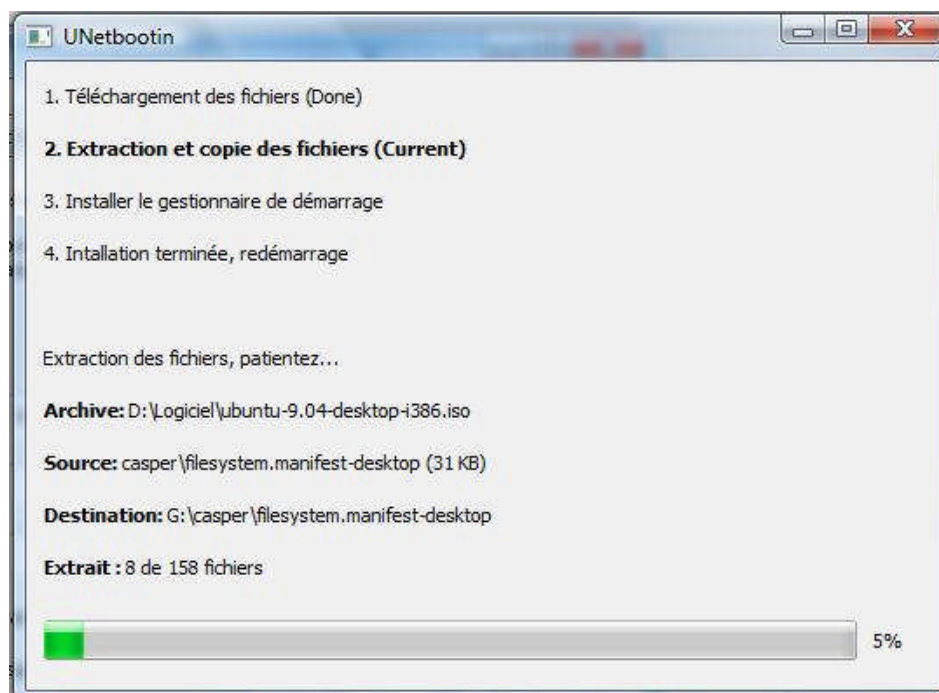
UNetbootin

1. Téléchargement des fichiers (Done)

2. Extraction et copie des fichiers (Current)

3. Installer le gestionnaire de démarrage

4. Intallation terminée, redémarrage

Extraction des fichiers, patientez...

Archive: D:\Logiciel\ubuntu-9.04-desktop-i386.iso

Source: casper\filesystem.manifest-desktop (31 KB)

Destination: G:\casper\filesystem.manifest-desktop

Extrait : 8 de 158 fichiers

5%